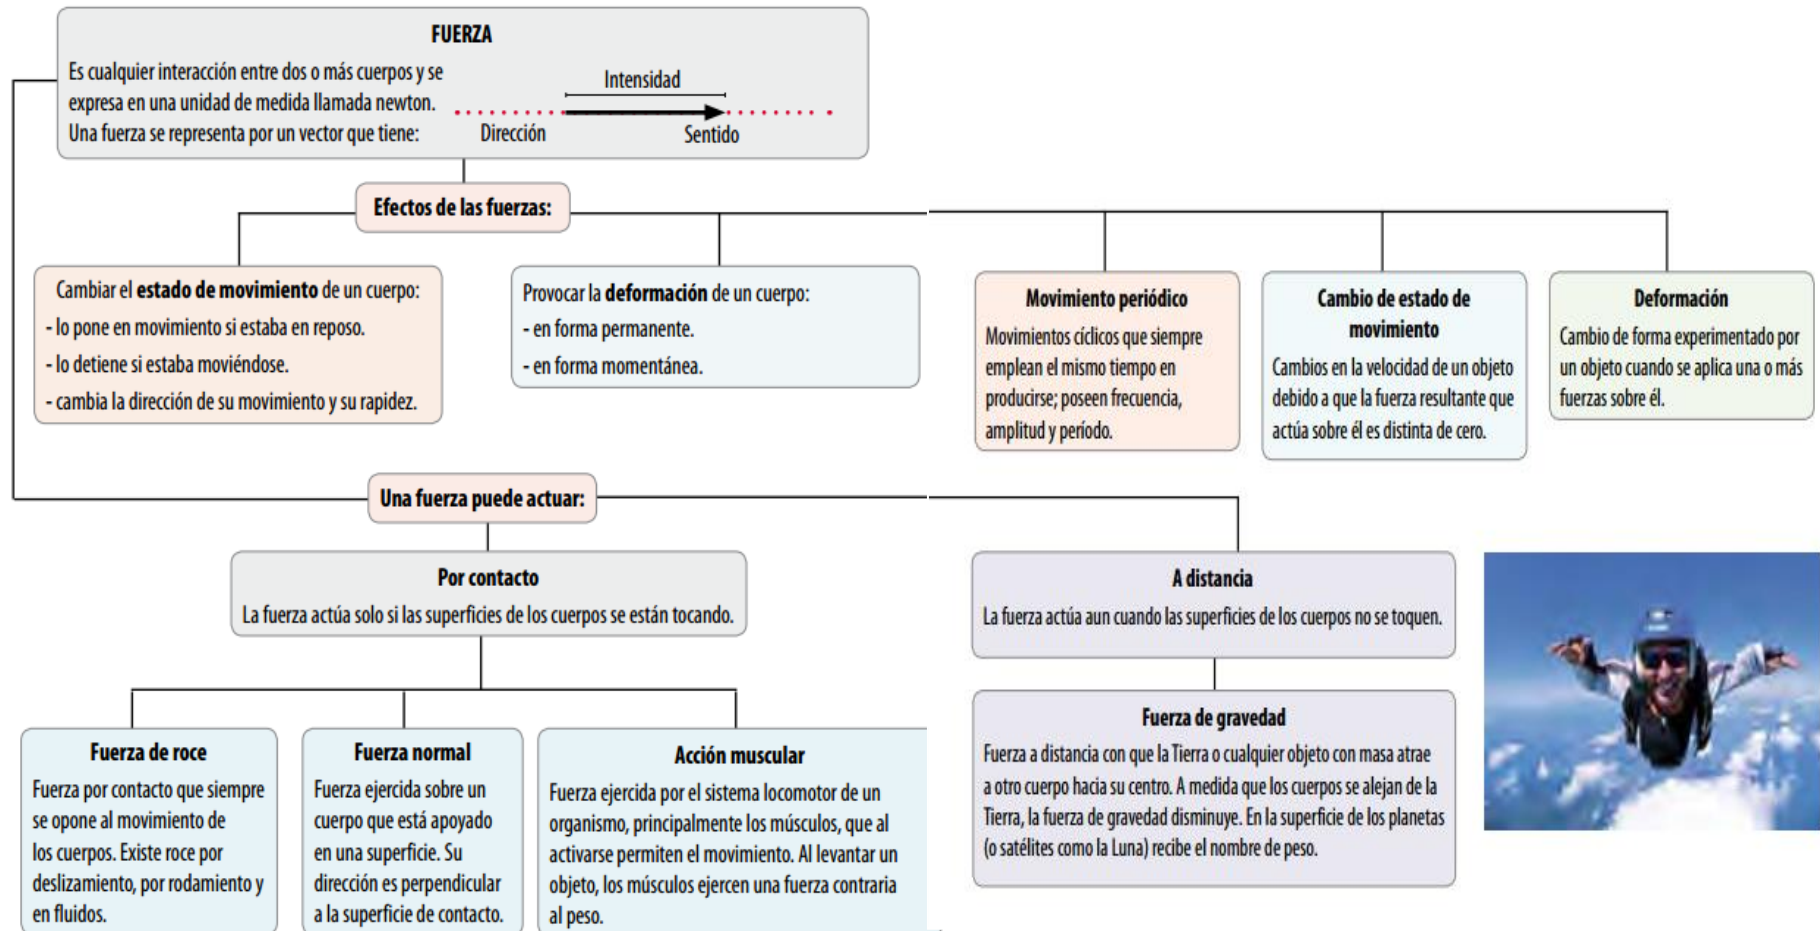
FUERZA

Es cualquier interacción entre dos o más cuerpos y se expresa en una unidad de medida llamada newton. Una fuerza se representa por un vector que tiene:

Intensidad

Dirección

Sentido

Efectos de las fuerzas:

Cambiar el **estado de movimiento** de un cuerpo:
- lo pone en movimiento si estaba en reposo.
- lo detiene si estaba moviéndose.
- cambia la dirección de su movimiento y su rapidez.

Provocar la **deformación** de un cuerpo:
- en forma permanente.
- en forma momentánea.

Movimiento periódico

Movimientos cíclicos que siempre emplean el mismo tiempo en producirse; poseen frecuencia, amplitud y período.

Cambio de estado de movimiento

Cambios en la velocidad de un objeto debido a que la fuerza resultante que actúa sobre él es distinta de cero.

Deformación

Cambio de forma experimentado por un objeto cuando se aplica una o más fuerzas sobre él.

Una fuerza puede actuar:

Por contacto

La fuerza actúa solo si las superficies de los cuerpos se están tocando.

A distancia

La fuerza actúa aun cuando las superficies de los cuerpos no se toquen.

Fuerza de roce

Fuerza por contacto que siempre se opone al movimiento de los cuerpos. Existe roce por deslizamiento, por rodamiento y en fluidos.

Fuerza normal

Fuerza ejercida sobre un cuerpo que está apoyado en una superficie. Su dirección es perpendicular a la superficie de contacto.

Acción muscular

Fuerza ejercida por el sistema locomotor de un organismo, principalmente los músculos, que al activarse permiten el movimiento. Al levantar un objeto, los músculos ejercen una fuerza contraria al peso.

Fuerza de gravedad

Fuerza a distancia con que la Tierra o cualquier objeto con masa atrae a otro cuerpo hacia su centro. A medida que los cuerpos se alejan de la Tierra, la fuerza de gravedad disminuye. En la superficie de los planetas (o satélites como la Luna) recibe el nombre de peso.